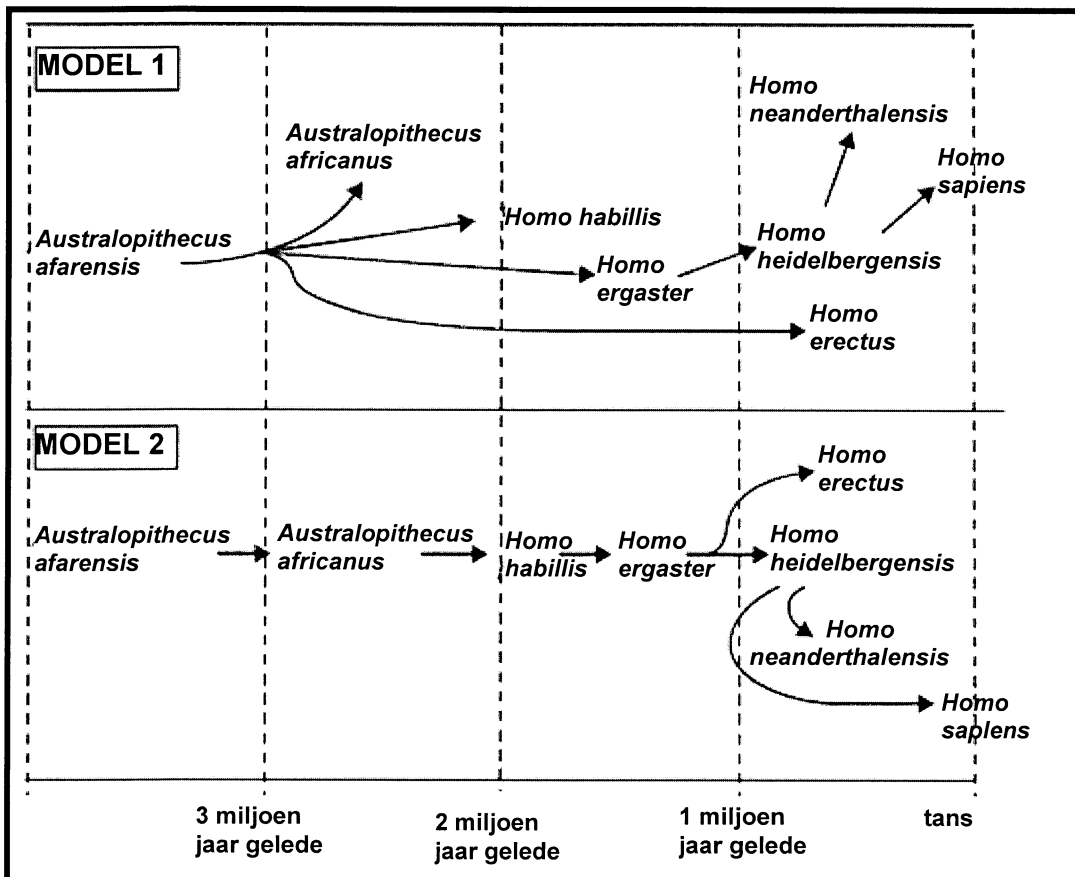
MODEL 1

Australopithecus afarensis

Australopithecus africanus

Homo habillis

Homo ergaster

Homo erectus

Homo neanderthalensis

Homo heidelbergensis

Homo sapiens

MODEL 2

Australopithecus afarensis

Australopithecus africanus

Homo habillis

Homo ergaster

Homo erectus

Homo heidelbergensis

Homo neanderthalensis

Homo saplens

3 miljoen jaar gelede

2 miljoen jaar gelede

1 miljoen jaar gelede

tans